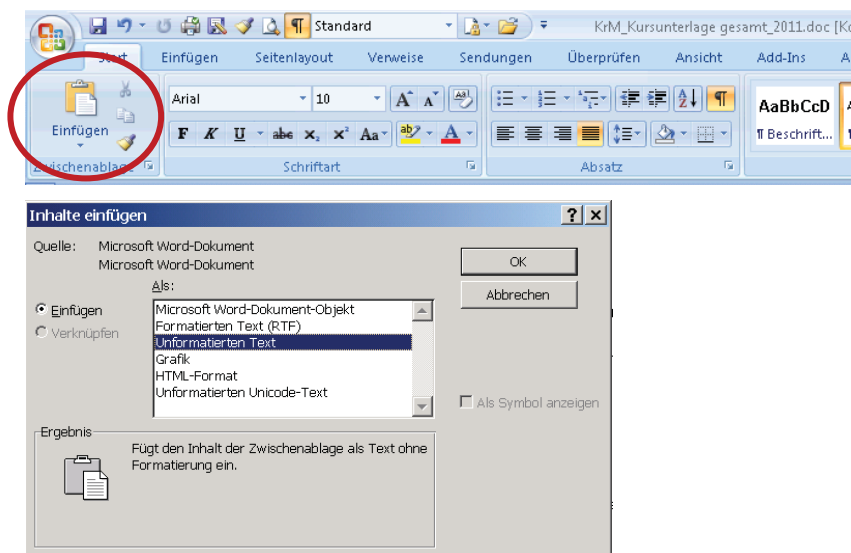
Standard

KrM_Kursunterlage gesamt_2011.doc [Ko

Start Einfügen Seitenlayout Verweise Sendungen Überprüfen Ansicht Add-Ins A

Arial 10

Einfügen

F K U abc $x_2$ $x^2$ Aa

AaBbCcD
¶ Beschrift...

Zwischenablage Schriftart Absatz

Inhalte einfügen

Quelle: Microsoft Word-Dokument
Microsoft Word-Dokument

Als:

Einfügen
Verknüpfen

Microsoft Word-Dokument-Objekt
Formatierten Text (RTF)
Unformatierten Text
Grafik
HTML-Format
Unformatierten Unicode-Text

OK
Abbrechen

Als Symbol anzeigen

Ergebnis

Fügt den Inhalt der Zwischenablage als Text ohne Formatierung ein.